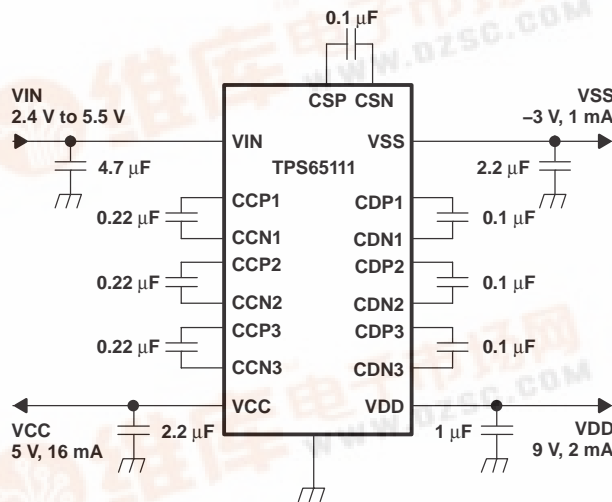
0.1 µF

CSP CSN

VIN
2.4 V to 5.5 V

VIN

VSS

VSS
–3 V, 1 mA

4.7 µF

TPS65111

2.2 µF

CCP1

CDP1

0.22 µF

0.1 µF

CCN1

CDN1

CCP2

CDP2

0.22 µF

0.1 µF

CCN2

CDN2

CCP3

CDP3

0.22 µF

0.1 µF

CCN3

CDN3

VCC

VDD

VCC
5 V, 16 mA

2.2 µF

1 µF

VDD
9 V, 2 mA

www.dzsc.com